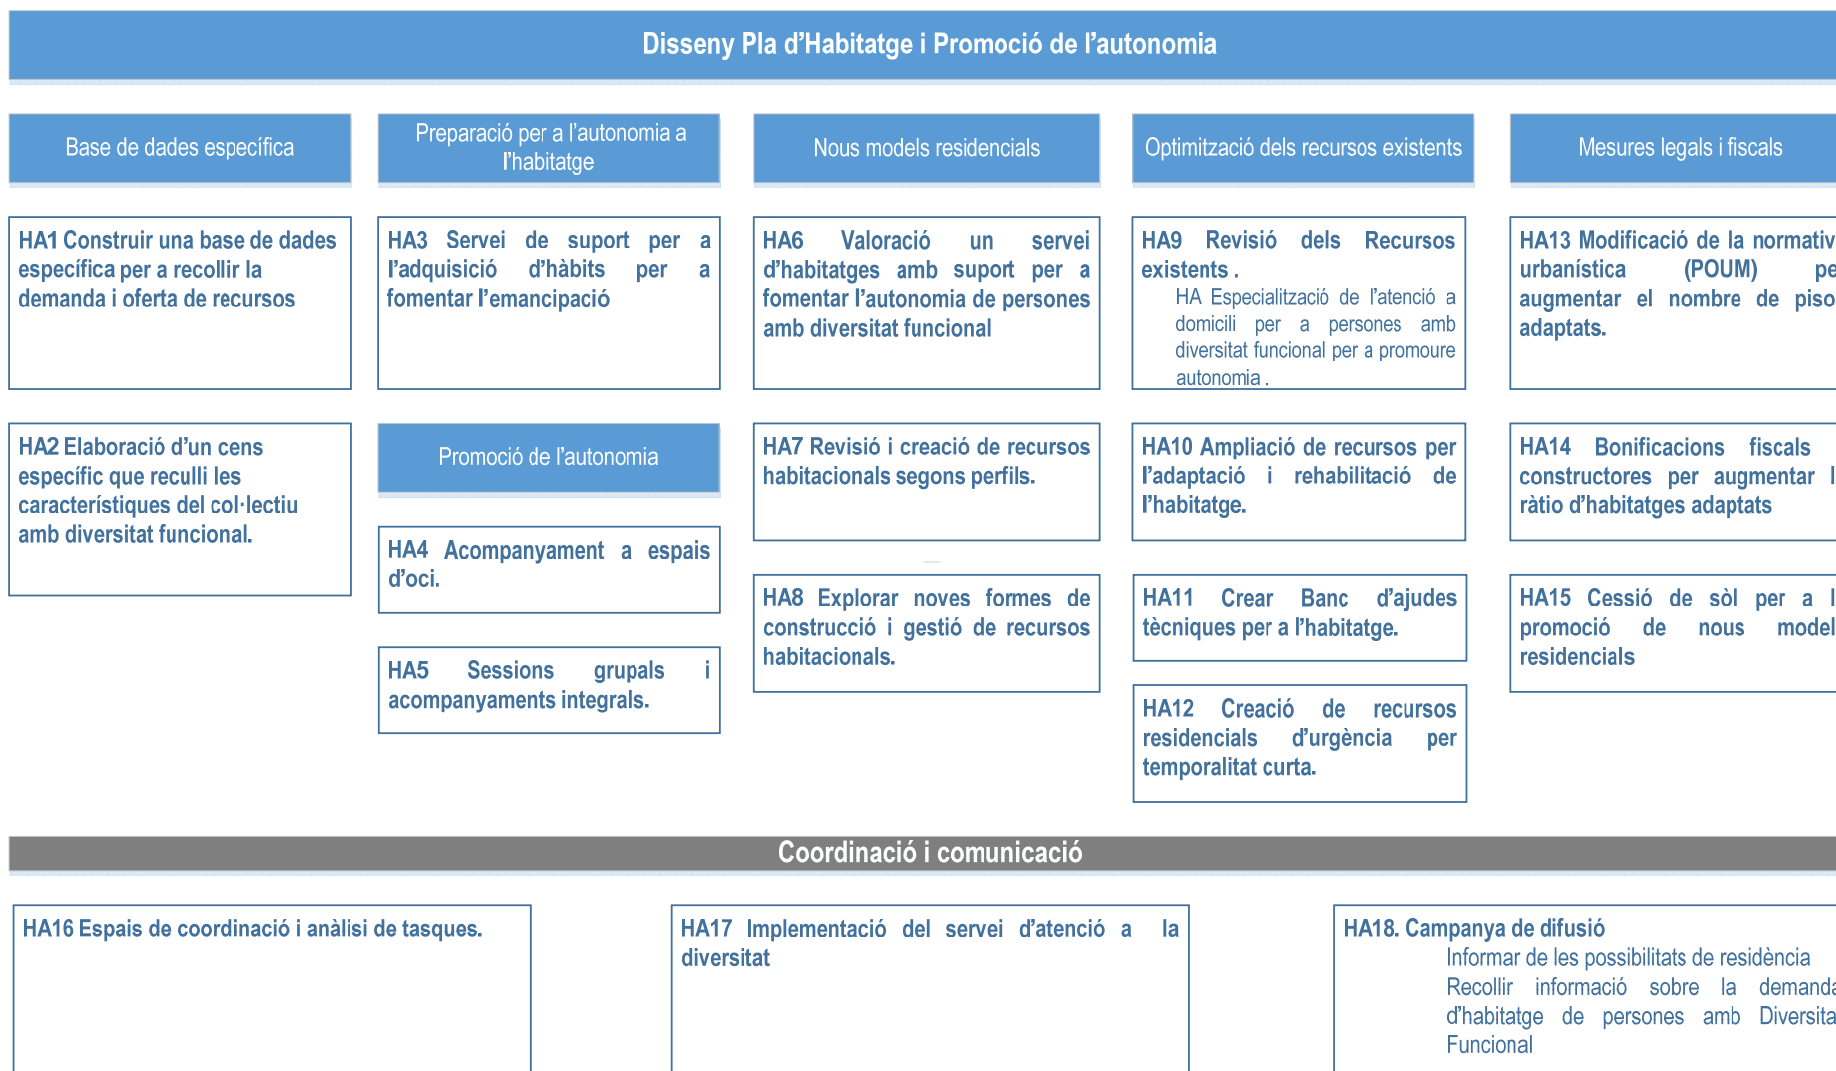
Disseny Pla d'Habitatge i Promoció de l'autonomia

Base de dades específica

HA1 Construir una base de dades específica per a recollir la demanda i oferta de recursos

HA2 Elaboració d'un cens específic que reculli les característiques del col·lectiu amb diversitat funcional.

Preparació per a l'autonomia a l'habitatge

HA3 Servei de suport per a l'adquisició d'hàbits per a fomentar l'emancipació

Promoció de l'autonomia

HA4 Acompanyament a espais d'oci.

HA5 Sessions grupals i acompanyaments integrals.

Nous models residencials

HA6 Valoració un servei d'habitatges amb suport per a fomentar l'autonomia de persones amb diversitat funcional

HA7 Revisió i creació de recursos habitacionals segons perfils.

HA8 Explorar noves formes de construcció i gestió de recursos habitacionals.

Optimització dels recursos existents

HA9 Revisió dels Recursos existents .
HA Especialització de l'atenció a domicili per a persones amb diversitat funcional per a promoure autonomia .

HA10 Ampliació de recursos per l'adaptació i rehabilitació de l'habitatge.

HA11 Crear Banc d'ajudes tècniques per a l'habitatge.

HA12 Creació de recursos residencials d'urgència per temporalitat curta.

Mesures legals i fiscals

HA13 Modificació de la normativ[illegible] urbanística (POUM) pe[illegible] augmentar el nombre de piso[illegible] adaptats.

HA14 Bonificacions fiscals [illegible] constructores per augmentar l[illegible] ràtio d'habitatges adaptats

HA15 Cessió de sòl per a l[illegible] promoció de nous model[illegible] residencials

Coordinació i comunicació

HA16 Espais de coordinació i anàlisi de tasques.

HA17 Implementació del servei d'atenció a la diversitat

HA18. Campanya de difusió
Informar de les possibilitats de residència
Recollir informació sobre la demand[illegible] d'habitatge de persones amb Diversita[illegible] Funcional